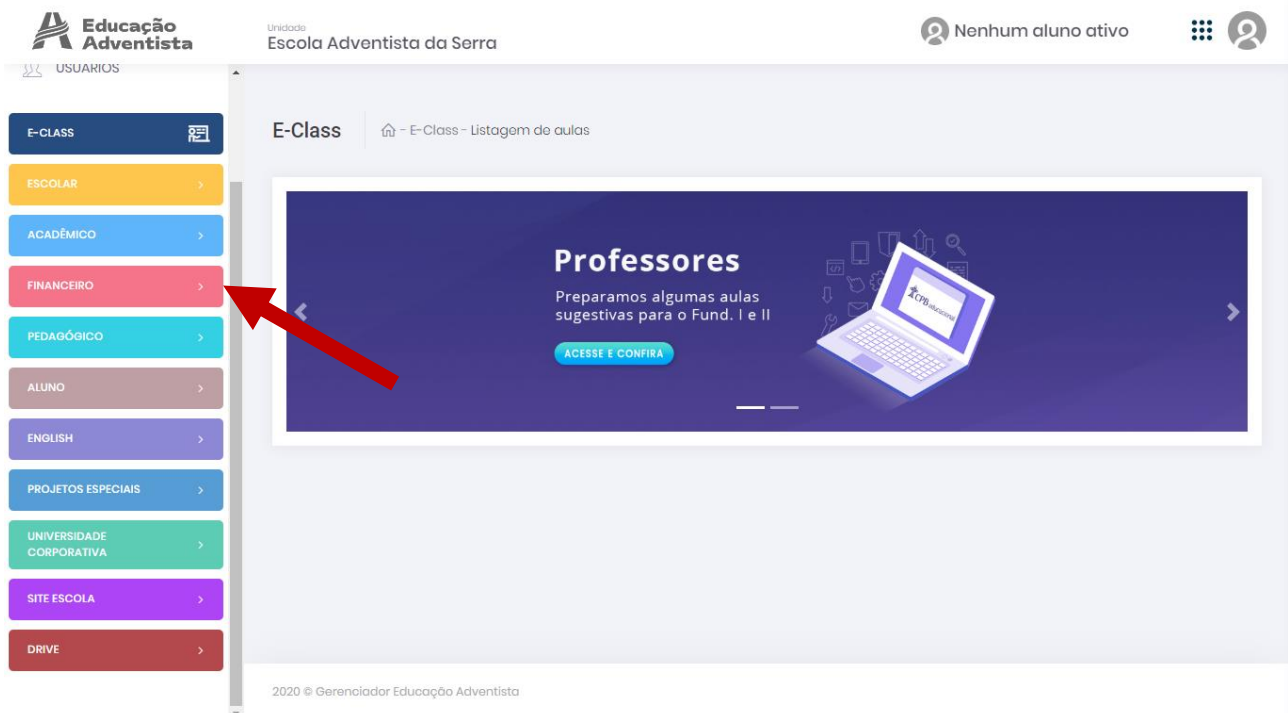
Educação Adventista

Unidade
Escola Adventista da Serra

Nenhum aluno ativo

USUÁRIOS

E-CLASS

ESCOLAR

ACADÊMICO

FINANCEIRO

PEDAGÓGICO

ALUNO

ENGLISH

PROJETOS ESPECIAIS

UNIVERSIDADE CORPORATIVA

SITE ESCOLA

DRIVE

E-Class

- E-Class - Listagem de aulas

Professores

Preparamos algumas aulas sugestivas para o Fund. I e II

ACESSE E CONFIRA

CPB educacional

2020 © Gerenciador Educação Adventista